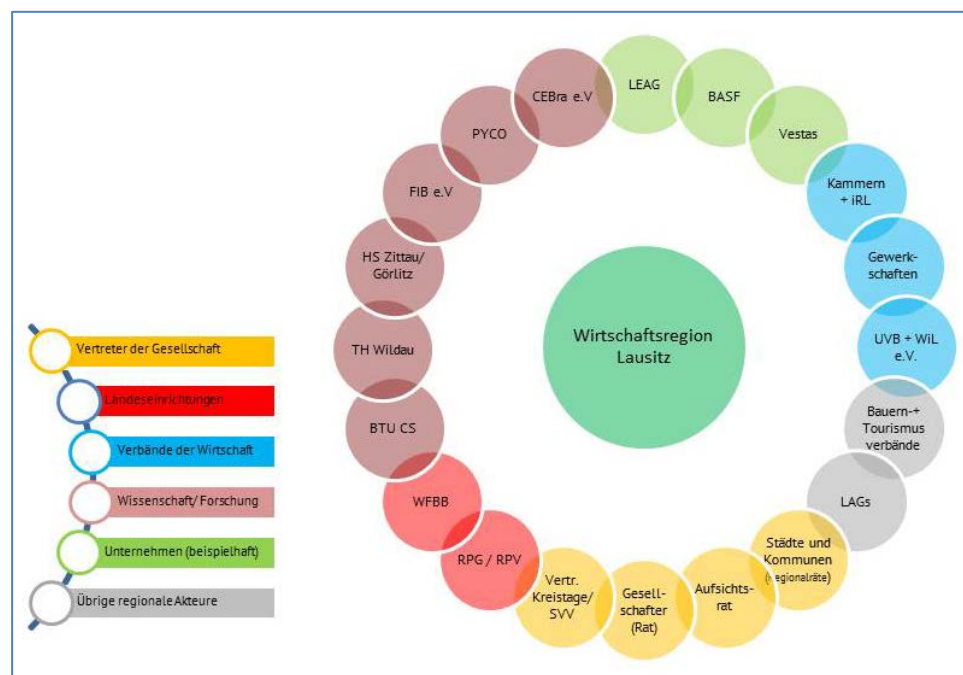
Vertreter der Gesellschaft

Landeseinrichtungen

Verbände der Wirtschaft

Wissenschaft/ Forschung

Unternehmen (beispielhaft)

Übrige regionale Akteure

Wirtschaftsregion Lausitz

LEAG

BASF

Vestas

Kammern + iRL

Gewerkschaften

UVB + WiL e.V.

Bauern-+ Tourismus verbände

LAGs

Städte und Kommunen (regionalräte)

Aufsichtsrat

Gesellschafter (Rat)

Vertr. Kreistage/ SVV

RPG / RPV

WFBB

BTU CS

TH Wildau

HS Zittau/ Görlitz

FIB e.V

PYCO

CEBra e.V